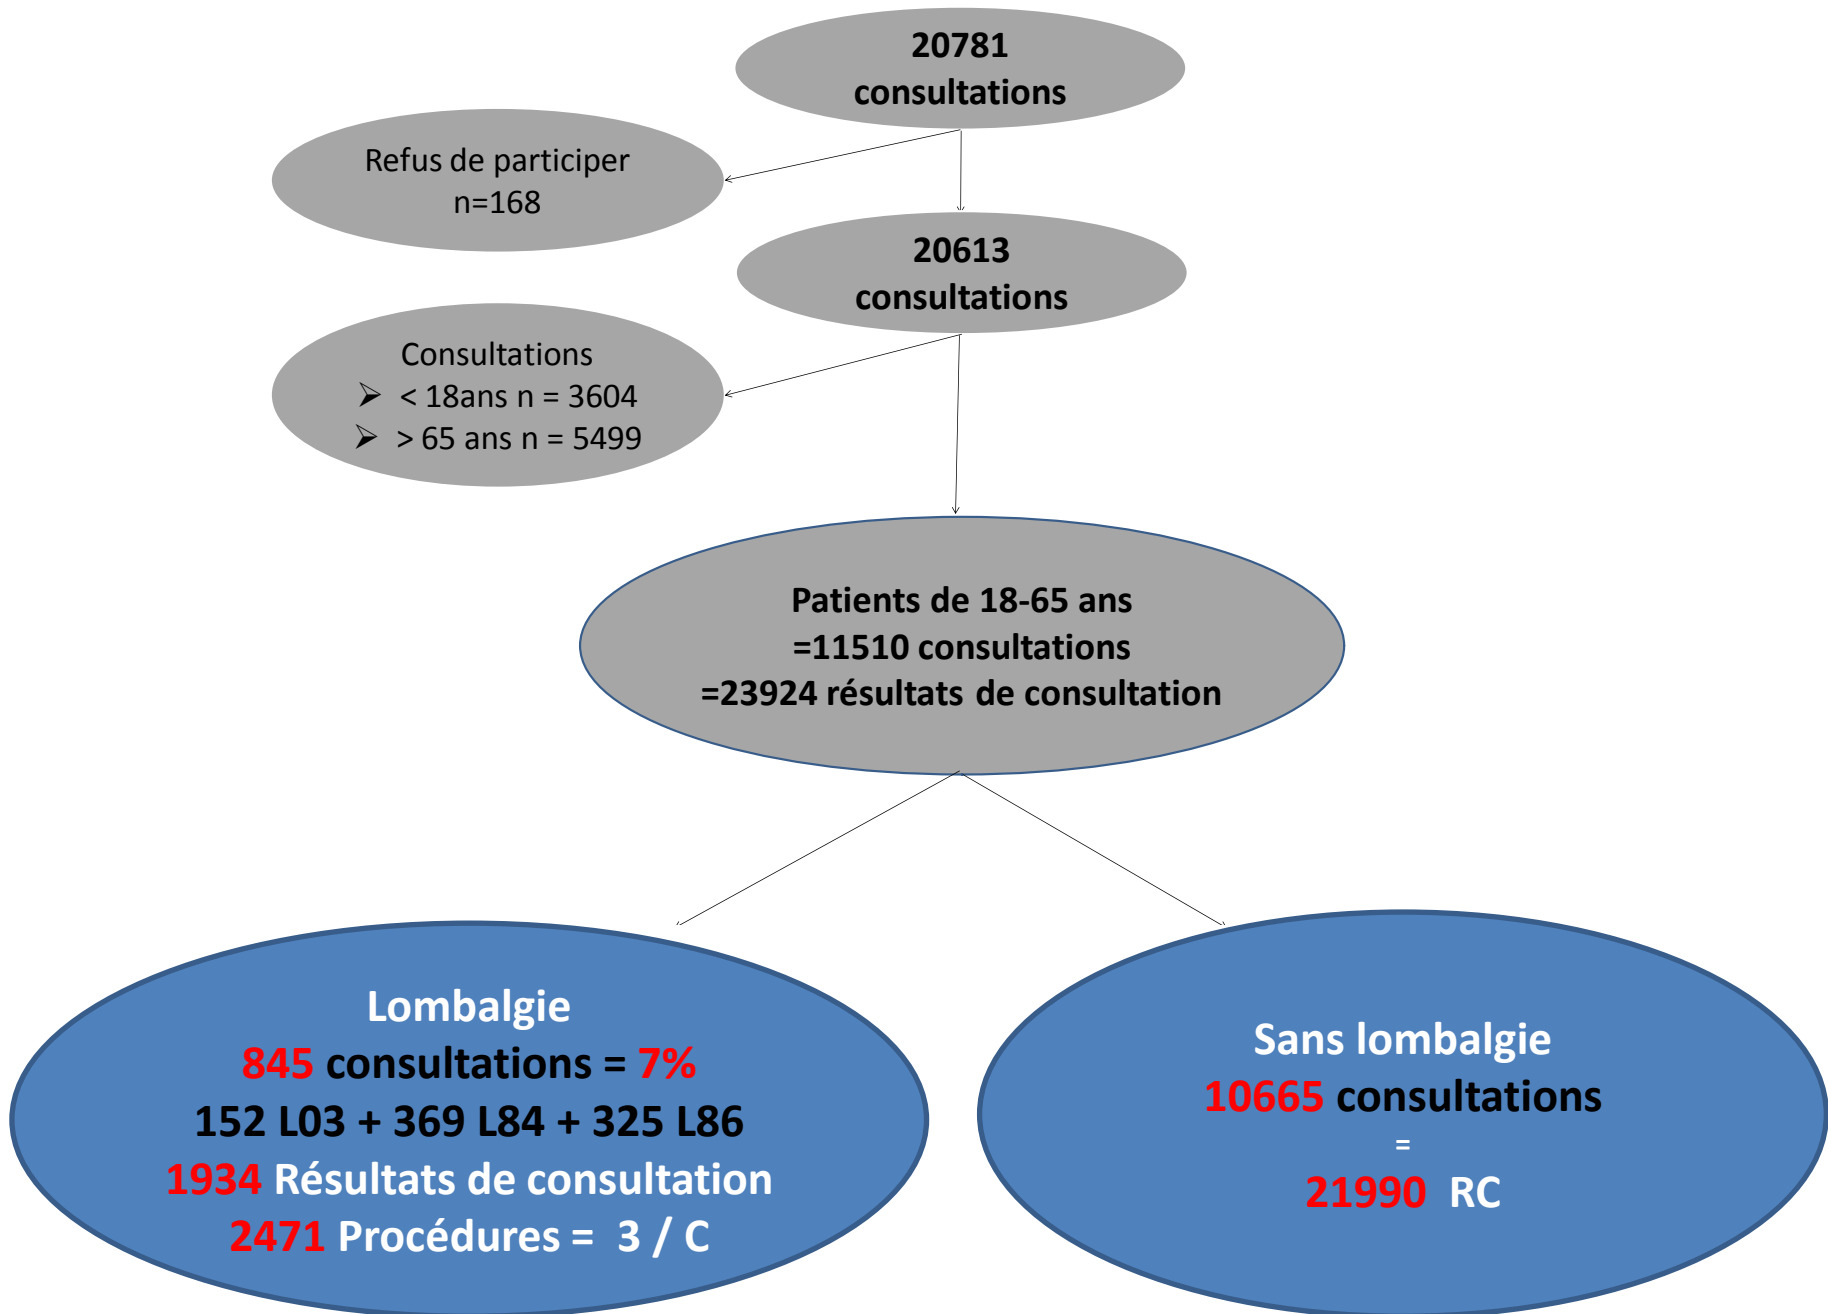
20781 consultations

Refus de participer
n=168

20613 consultations

Consultations
➢ < 18ans n = 3604
➢ > 65 ans n = 5499

Patients de 18-65 ans
=11510 consultations
=23924 résultats de consultation

Lombalgie
845 consultations = 7%
152 L03 + 369 L84 + 325 L86
1934 Résultats de consultation
2471 Procédures = 3 / C

Sans lombalgie
10665 consultations
=
21990 RC